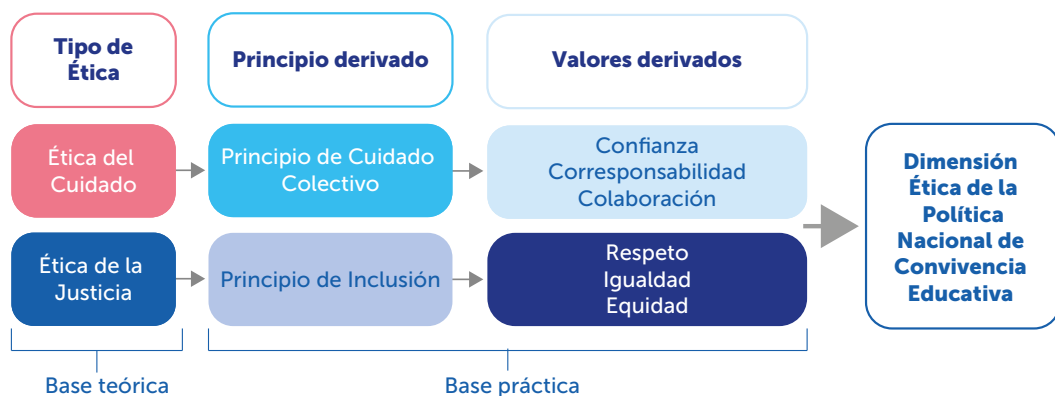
Tipo de Ética

Principio derivado

Valores derivados

Ética del Cuidado

Principio de Cuidado Colectivo

Confianza
Corresponsabilidad
Colaboración

Ética de la Justicia

Principio de Inclusión

Respeto
Igualdad
Equidad

Dimensión Ética de la Política Nacional de Convivencia Educativa

Base teórica

Base práctica